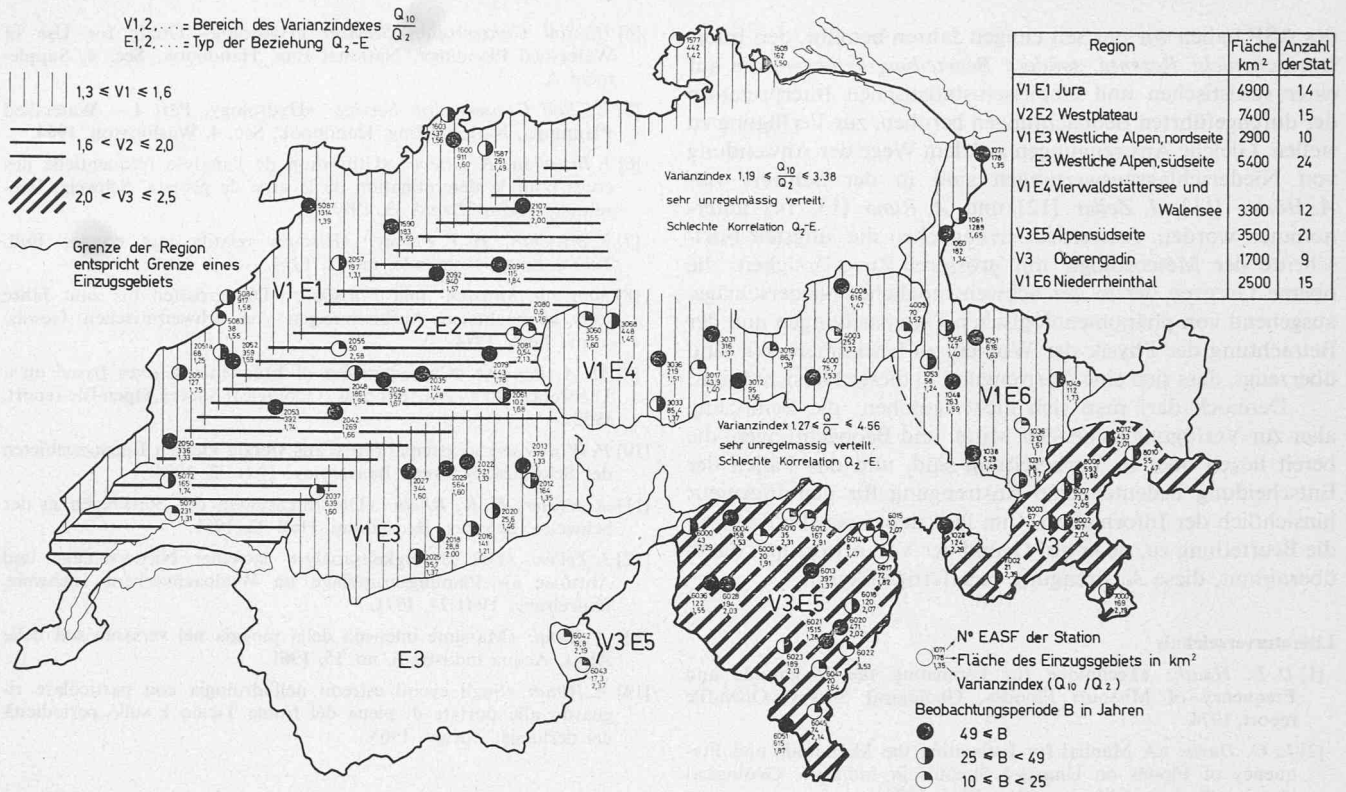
V1,2, ... = Bereich des Varianzindexes $\frac{Q_{10}}{Q_2}$
E1,2, ... = Typ der Beziehung $Q_2$–E

$1{,}3 \leq V1 \leq 1{,}6$

$1{,}6 < V2 \leq 2{,}0$

$2{,}0 < V3 \leq 2{,}5$

Grenze der Region entspricht Grenze eines Einzugsgebiets

| Region | Fläche km² | Anzahl der Stat. |
|---|---|---|
| V1 E1 Jura | 4900 | 14 |
| V2 E2 Westplateau | 7400 | 15 |
| V1 E3 Westliche Alpen, nordseite | 2900 | 10 |
| E3 Westliche Alpen, südseite | 5400 | 24 |
| V1 E4 Vierwaldstättersee und Walensee | 3300 | 12 |
| V3 E5 Alpensüdseite | 3500 | 21 |
| V3 Oberengadin | 1700 | 9 |
| V1 E6 Niederrheinthal | 2500 | 15 |

Varianzindex $1.19 \leq \frac{Q_{10}}{Q_2} \leq 3.38$
sehr unregelmässig verteilt.
Schlechte Korrelation $Q_2$–E.

Varianzindex $1.27 \leq \frac{Q}{Q} \leq 4.56$
sehr unregelmässig verteilt.
Schlechte Korrelation $Q_2$–E.

V1 E1

V2 E2

V1 E4

V1 E3

E3

V3 E5

V3 E5

V1 E6

V3

N° EASF der Station
Fläche des Einzugsgebiets in km²
Varianzindex ($Q_{10}$ / $Q_2$)

Beobachtungsperiode B in Jahren
$49 \leq B$
$25 \leq B < 49$
$10 \leq B < 25$

1577 442 1,47
1505 183 1,40
1071 179 1,35
1587 261 1,49
1503 1,56
1500 911 1,60
5087 1314 1,39
1590 183 1,75
2107 211 2,00
2057 1,17
2092 360 1,57
2096 115 1,84
1061 1289 1,66
1060 141 1,34
5054 917 1,58
2080 0,6 1,76
4008 616 1,47
1056 1,40
1051 616 1,46
5050 38 1,58
2055 50 2,58
2081 0,54 2,13
3060 355 1,50
3068 448 1,45
4005 70 1,52
2052 359 1,65
2079 443 1,78
3031 316 1,37
4003 252 1,32
1058 126 1,31
1049 112 1,73
5051 684 1,25
2048 1861 1,39
2046 352 1,67
2035 176 1,48
3036 219 1,51
1019 86,7 1,38
4000 75,7 1,93
1048 1,59
5049 1,27
2053 397 1,74
2042 1269 1,66
3061 1,50
3033 85,4 1,57
3012 95 1,56
1038 1,50
1036 210 1,30
1031 1,46
6012 433 2,04
6010 2,47
2013 379 1,33
6005 593 1,46
5050 335 1,43
2022 1,45
2020 25,6 1,46
5072 165 1,74
2012 165 1,35
6007 77,8 2,05
5057 231 1,31
2037 1,60
2027 1,65
2029 564 1,60
2016 141 1,21
6003 2,04
2018 1,60
2015 357 1,37
6015 10 2,07
6004 138 2,53
6012 167 2,31
6014 8 1,47
6024 5,38 1,43
6000 43 2,29
6010 35 2,31
5006 20 1,91
6013 397 1,37
6016 130 2,07
6002 1,40
6036 127 1,65
6018 134 2,03
6021 1515 1,26
6017 471 2,02
6023 189 2,13
6020 164
6022 3,53
6005 1,35
6041 158 2,19
6043 17,3 2,33
6044 1,68
6051 615 1,69